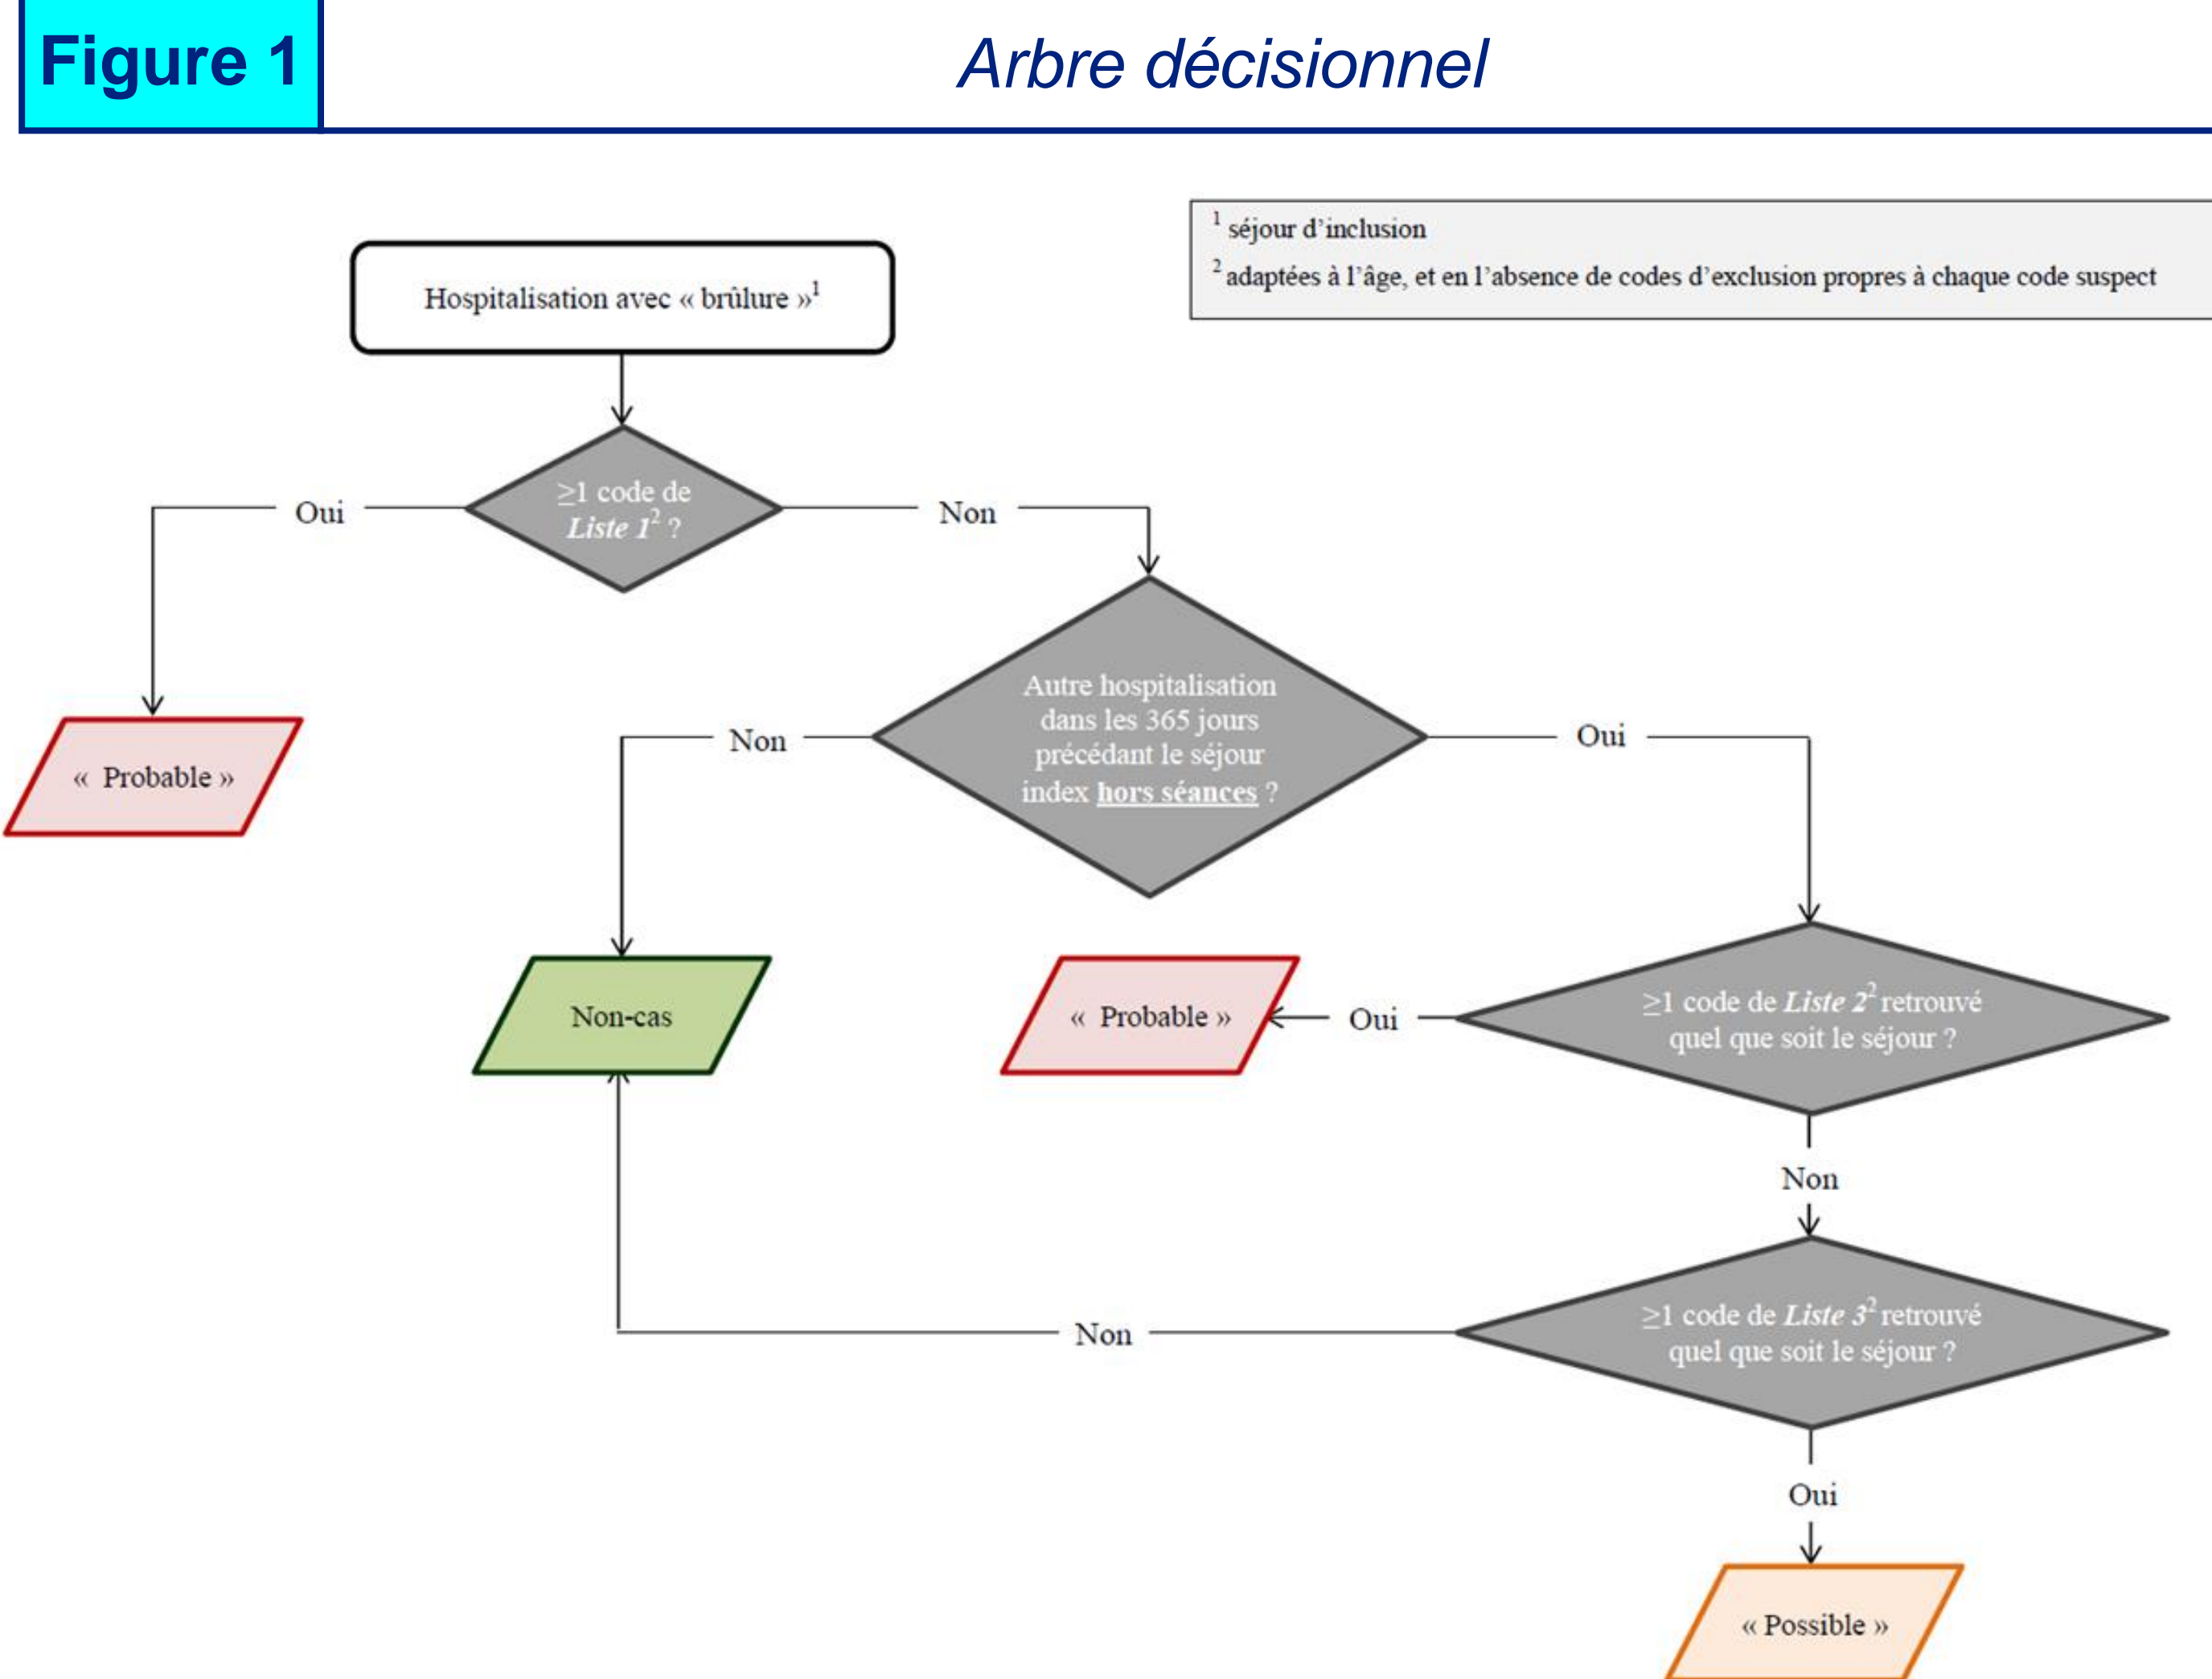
Figure 1

Arbre décisionnel

$^1$ séjour d'inclusion
$^2$ adaptées à l'âge, et en l'absence de codes d'exclusion propres à chaque code suspect

Hospitalisation avec « brûlure »$^1$

$\geq$1 code de *Liste 1*$^2$ ?

Oui

Non

« Probable »

Autre hospitalisation dans les 365 jours précédant le séjour index hors séances ?

Non

Oui

Non-cas

« Probable »

Oui

$\geq$1 code de *Liste 2*$^2$ retrouvé quel que soit le séjour ?

Non

$\geq$1 code de *Liste 3*$^2$ retrouvé quel que soit le séjour ?

Non

Oui

« Possible »